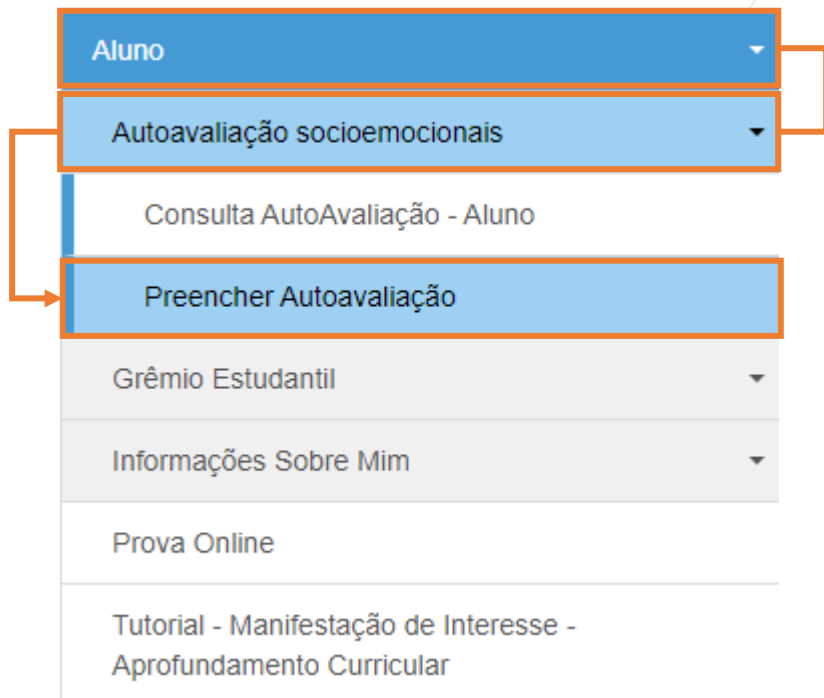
Aluno

Autoavaliação socioemocionais

Consulta AutoAvaliação - Aluno

Preencher Autoavaliação

Grêmio Estudantil

Informações Sobre Mim

Prova Online

Tutorial - Manifestação de Interesse - Aprofundamento Curricular